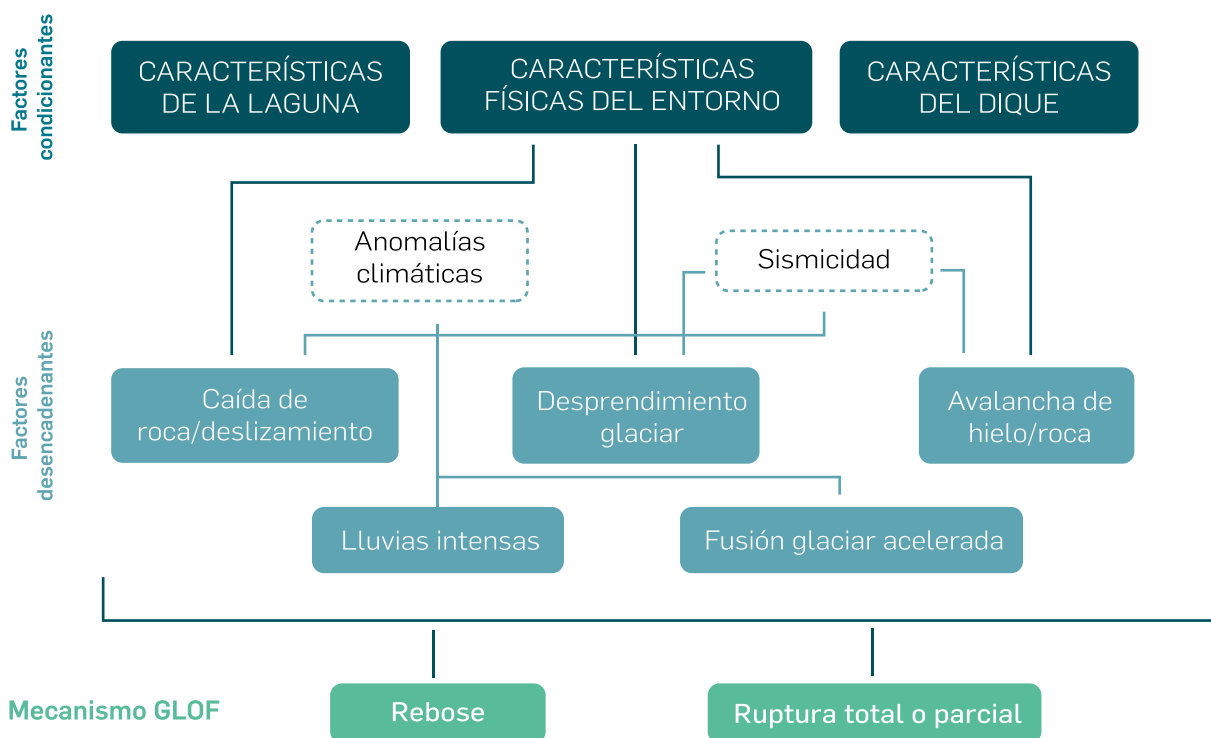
Factores condicionantes

CARACTERÍSTICAS DE LA LAGUNA

CARACTERÍSTICAS FÍSICAS DEL ENTORNO

CARACTERÍSTICAS DEL DIQUE

Anomalías climáticas

Sismicidad

Factores desencadenantes

Caída de roca/deslizamiento

Desprendimiento glaciar

Avalancha de hielo/roca

Lluvias intensas

Fusión glaciar acelerada

Mecanismo GLOF

Rebose

Ruptura total o parcial